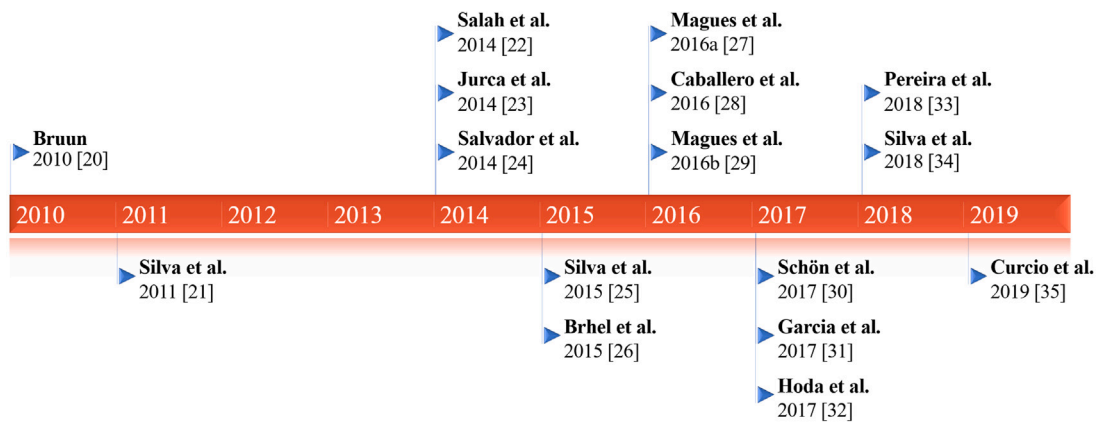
Salah et al.
2014 [22]

Jurca et al.
2014 [23]

Salvador et al.
2014 [24]

Magues et al.
2016a [27]

Caballero et al.
2016 [28]

Magues et al.
2016b [29]

Pereira et al.
2018 [33]

Silva et al.
2018 [34]

Bruun
2010 [20]

2010 2011 2012 2013 2014 2015 2016 2017 2018 2019

Silva et al.
2011 [21]

Silva et al.
2015 [25]

Brhel et al.
2015 [26]

Schön et al.
2017 [30]

Garcia et al.
2017 [31]

Hoda et al.
2017 [32]

Curcio et al.
2019 [35]